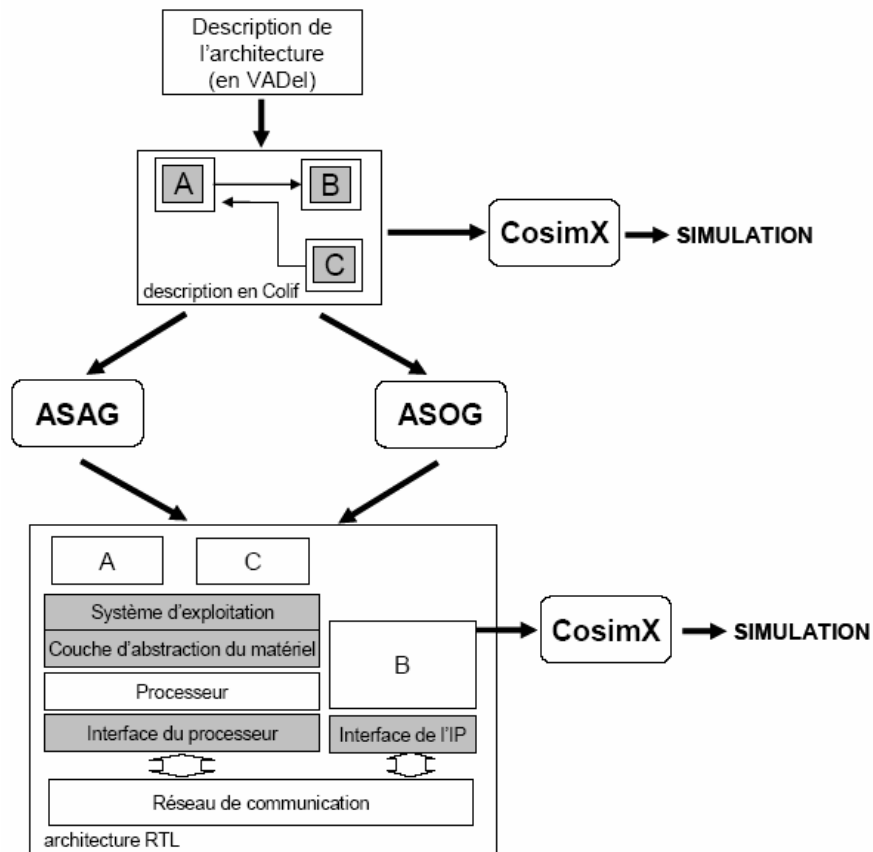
Description de l'architecture (en VADel)

A

B

C

description en Colif

CosimX

SIMULATION

ASAG

ASOG

A

C

Système d'exploitation

Couche d'abstraction du matériel

Processeur

Interface du processeur

B

Interface de l'IP

Réseau de communication

architecture RTL

CosimX

SIMULATION